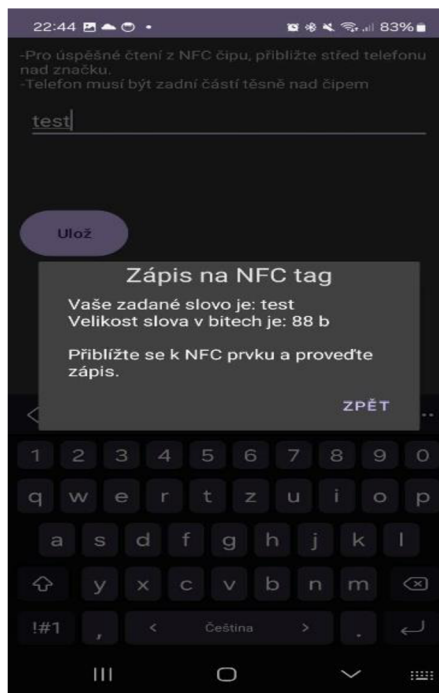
22:44 83%

-Pro úspěšné čtení z NFC čipu, přibližte střed telefonu nad značku.
-Telefon musí být zadní částí těsně nad čipem

test

Ulož

Zápis na NFC tag

Vaše zadané slovo je: test
Velikost slova v bitech je: 88 b

Přibližte se k NFC prvku a proveďte zápis.

ZPĚT

1 2 3 4 5 6 7 8 9 0
q w e r t z u i o p
a s d f g h j k l
y x c v b n m
!#1 , < Čeština > .